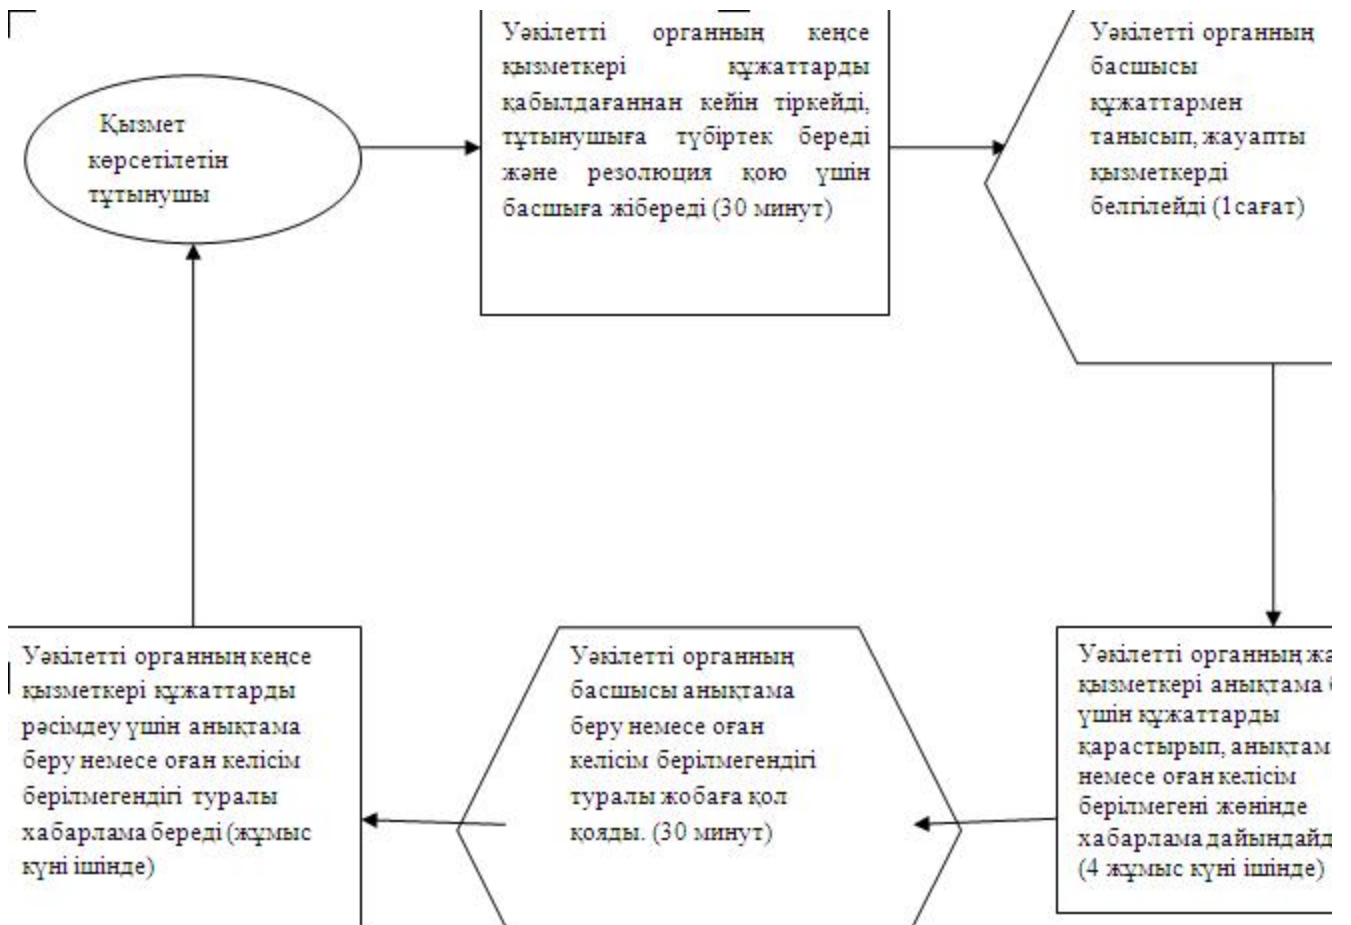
Қызмет көрсетілетін тұтынушы

Уәкілетті органның кеңсе қызметкері құжаттарды қабылдағаннан кейін тіркейді, тұтынушыға түбіртек береді және резолюция қою үшін басшыға жібереді (30 минут)

Уәкілетті органның басшысы құжаттармен танысып, жауапты қызметкерді белгілейді (1сағат)

Уәкілетті органның жа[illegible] қызметкері анықтама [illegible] үшін құжаттарды қарастырып, анықтам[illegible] немесе оған келісім берілмегені жөнінде хабарлама дайындайд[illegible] (4 жұмыс күні ішінде)

Уәкілетті органның басшысы анықтама беру немесе оған келісім берілмегендігі туралы жобаға қол қояды. (30 минут)

Уәкілетті органның кеңсе қызметкері құжаттарды рәсімдеу үшін анықтама беру немесе оған келісім берілмегендігі туралы хабарлама береді (жұмыс күні ішінде)